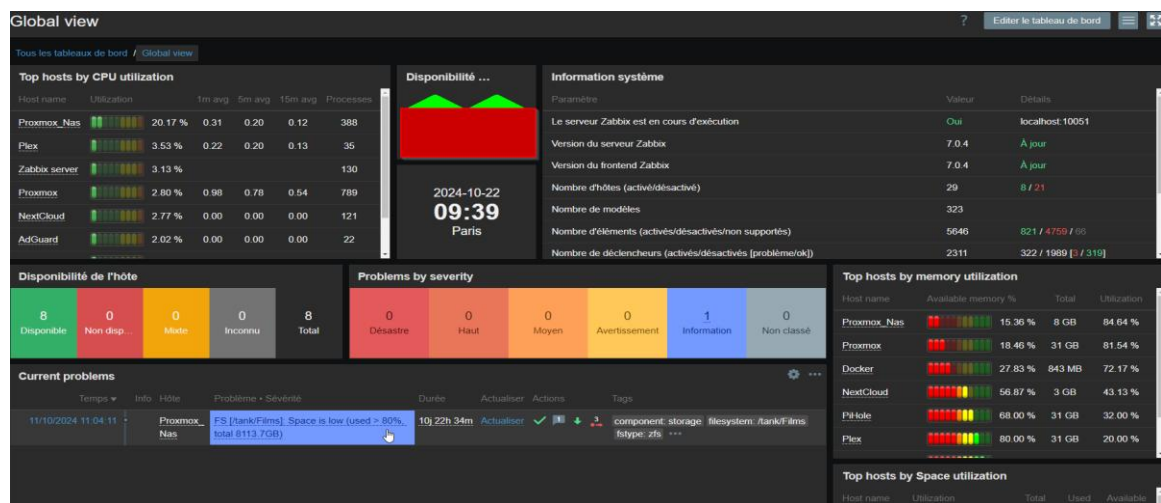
Global view

?
Editer le tableau de bord

Tous les tableaux de bord / Global view

Top hosts by CPU utilization

| Host name | Utilization | | 1m avg | 5m avg | 15m avg | Processes |
|---|---|---|---|---|---|---|
| Proxmox_Nas | | 20.17 % | 0.31 | 0.20 | 0.12 | 388 |
| Plex | | 3.53 % | 0.22 | 0.20 | 0.13 | 35 |
| Zabbix server | | 3.13 % | | | | 130 |
| Proxmox | | 2.80 % | 0.98 | 0.78 | 0.54 | 789 |
| NextCloud | | 2.77 % | 0.00 | 0.00 | 0.00 | 121 |
| AdGuard | | 2.02 % | 0.00 | 0.00 | 0.00 | 22 |

Disponibilité ...

2024-10-22
09:39
Paris

Information système

| Paramètre | Valeur | Détails |
|---|---|---|
| Le serveur Zabbix est en cours d'exécution | Oui | localhost:10051 |
| Version du serveur Zabbix | 7.0.4 | À jour |
| Version du frontend Zabbix | 7.0.4 | À jour |
| Nombre d'hôtes (activé/désactivé) | 29 | 8 / 21 |
| Nombre de modèles | 323 | |
| Nombre d'éléments (activés/désactivés/non supportés) | 5646 | 821 / 4759 / 66 |
| Nombre de déclencheurs (activés/désactivés [problème/ok]) | 2311 | 322 / 1989 [3 / 319] |

Disponibilité de l'hôte

| 8 Disponible | 0 Non disp... | 0 Mixte | 0 Inconnu | 8 Total |
|---|---|---|---|---|

Problems by severity

| 0 Désastre | 0 Haut | 0 Moyen | 0 Avertissement | 1 Information | 0 Non classé |
|---|---|---|---|---|---|

Top hosts by memory utilization

| Host name | Available memory % | | Total | Utilization |
|---|---|---|---|---|
| Proxmox_Nas | | 15.36 % | 8 GB | 84.64 % |
| Proxmox | | 18.46 % | 31 GB | 81.54 % |
| Docker | | 27.83 % | 843 MB | 72.17 % |
| NextCloud | | 56.87 % | 3 GB | 43.13 % |
| PiHole | | 68.00 % | 31 GB | 32.00 % |
| Plex | | 80.00 % | 31 GB | 20.00 % |

Current problems

| Temps ▾ | Info | Hôte | Problème • Sévérité | Durée | Actualiser | Actions | Tags |
|---|---|---|---|---|---|---|---|
| 11/10/2024 11:04:11 | | Proxmox_Nas | FS [/tank/Films]: Space is low (used > 80%, total 8113.7GB) | 10j 22h 34m | Actualiser | | component: storage filesystem: /tank/Films fstype: zfs ••• |

Top hosts by Space utilization

Host name Utilization Total Used Available